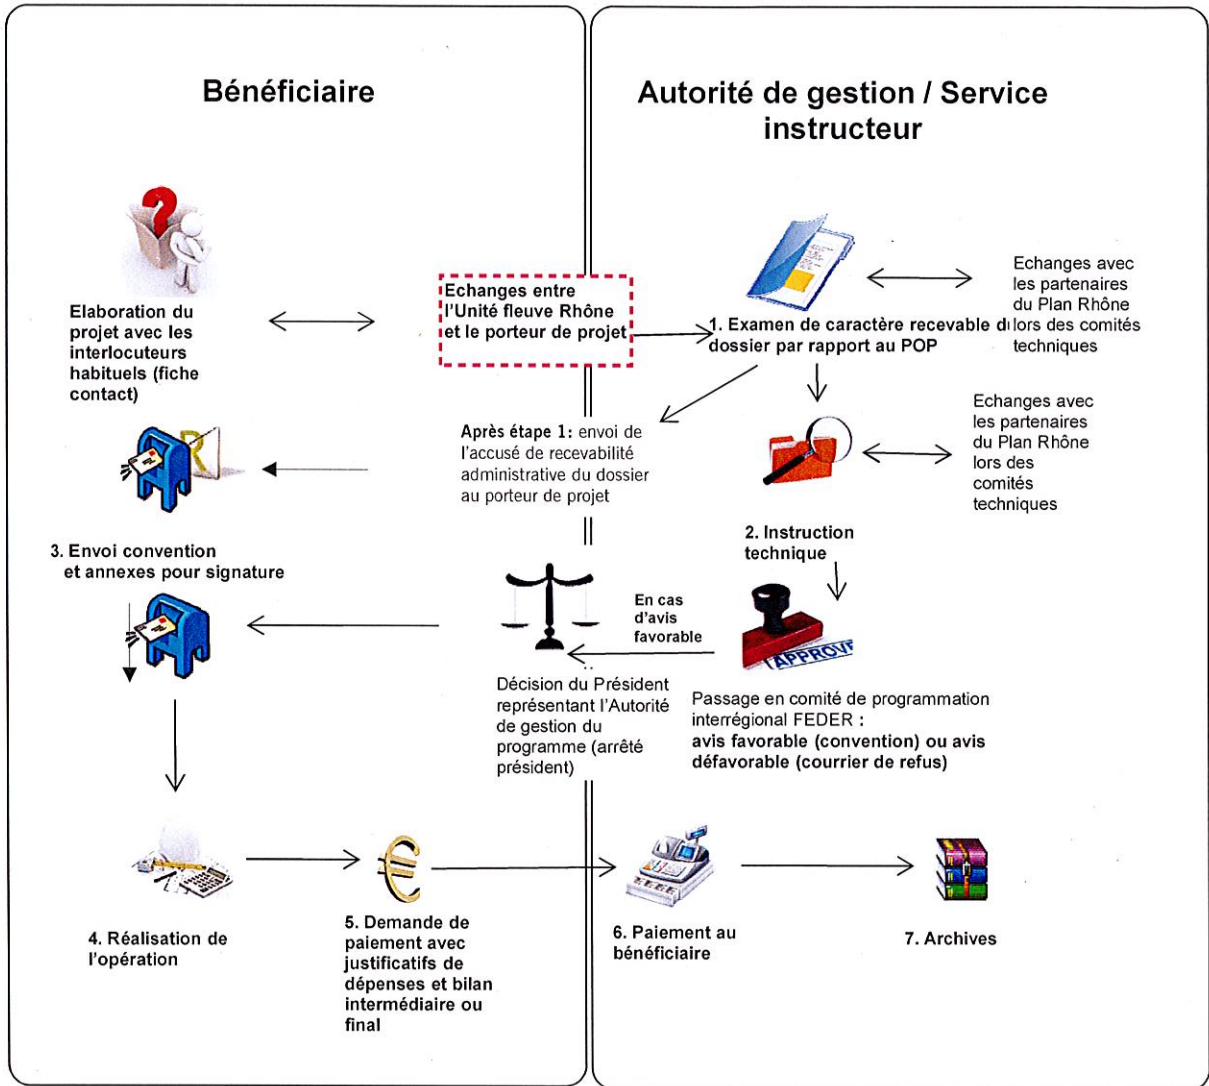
Bénéficiaire

Autorité de gestion / Service instructeur

Elaboration du projet avec les interlocuteurs habituels (fiche contact)

Echanges entre l'Unité fleuve Rhône et le porteur de projet

1. Examen de caractère recevable d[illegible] dossier par rapport au POP

Echanges avec les partenaires du Plan Rhône lors des comités techniques

Après étape 1: envoi de l'accusé de recevabilité administrative du dossier au porteur de projet

Echanges avec les partenaires du Plan Rhône lors des comités techniques

2. Instruction technique

3. Envoi convention et annexes pour signature

En cas d'avis favorable

APPROVE

Décision du Président représentant l'Autorité de gestion du programme (arrêté président)

Passage en comité de programmation interrégional FEDER : avis favorable (convention) ou avis défavorable (courrier de refus)

4. Réalisation de l'opération

5. Demande de paiement avec justificatifs de dépenses et bilan intermédiaire ou final

6. Paiement au bénéficiaire

7. Archives